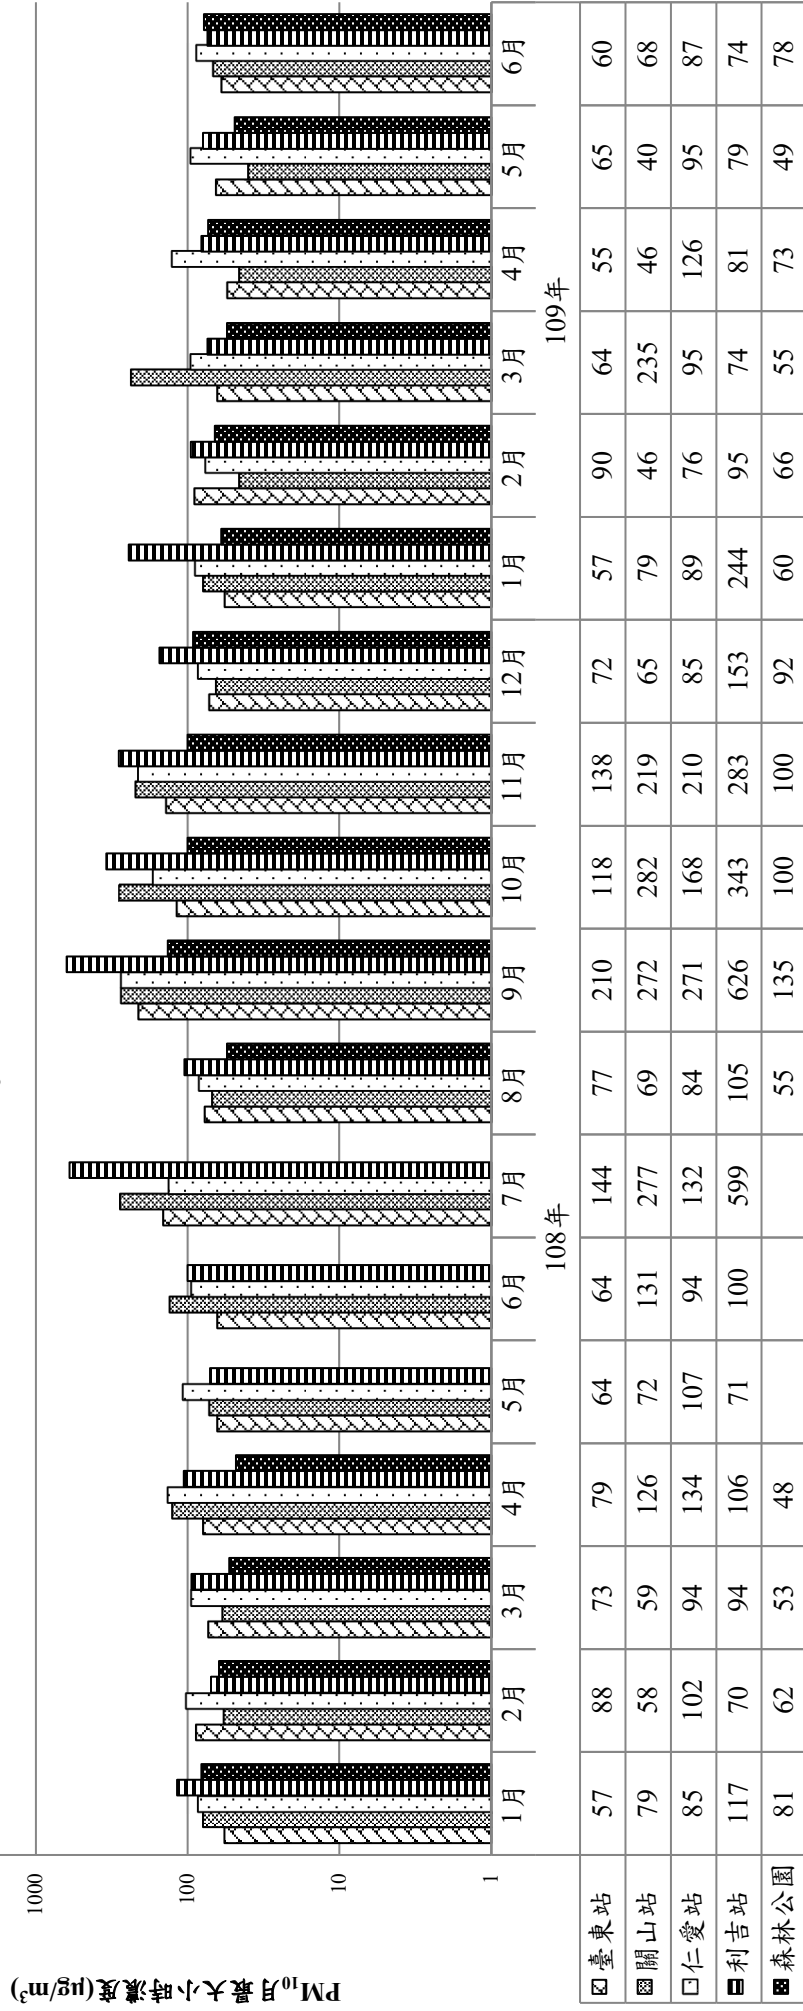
PM$_{10}$月最大小時濃度(μg/m$^3$)

1000

100

10

1

| | 1月 | 2月 | 3月 | 4月 | 5月 | 6月 | 7月 | 8月 | 9月 | 10月 | 11月 | 12月 | 1月 | 2月 | 3月 | 4月 | 5月 | 6月 |
|---|---|---|---|---|---|---|---|---|---|---|---|---|---|---|---|---|---|---|
| | 108年 | | | | | | | | | | | | 109年 | | | | | |
| 臺東站 | 57 | 88 | 73 | 79 | 64 | 64 | 144 | 77 | 210 | 118 | 138 | 72 | 57 | 90 | 64 | 55 | 65 | 60 |
| 關山站 | 79 | 58 | 59 | 126 | 72 | 131 | 277 | 69 | 272 | 282 | 219 | 65 | 79 | 46 | 235 | 46 | 40 | 68 |
| 仁愛站 | 85 | 102 | 94 | 134 | 107 | 94 | 132 | 84 | 271 | 168 | 210 | 85 | 89 | 76 | 95 | 126 | 95 | 87 |
| 利吉站 | 117 | 70 | 94 | 106 | 71 | 100 | 599 | 105 | 626 | 343 | 283 | 153 | 244 | 95 | 74 | 81 | 79 | 74 |
| 森林公園 | 81 | 62 | 53 | 48 | | | | 55 | 135 | 100 | 100 | 92 | 60 | 66 | 55 | 73 | 49 | 78 |